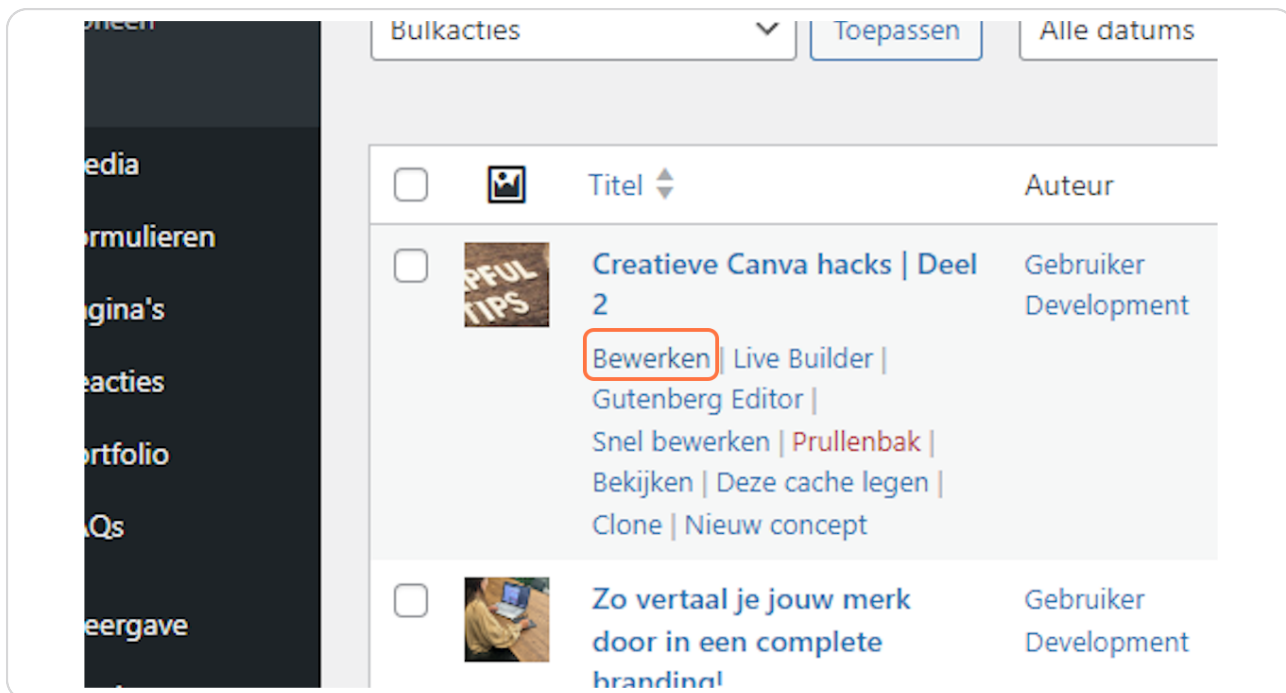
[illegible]
edia
ormulieren
gina's
eacties
rtfolio
AQs
eergave

Bulkacties
Toepassen
Alle datums

Titel
Auteur

PFUL TIPS
Creatieve Canva hacks | Deel 2
Bewerken | Live Builder | Gutenberg Editor | Snel bewerken | Prullenbak | Bekijken | Deze cache legen | Clone | Nieuw concept
Gebruiker Development

Zo vertaal je jouw merk door in een complete branding!
Gebruiker Development